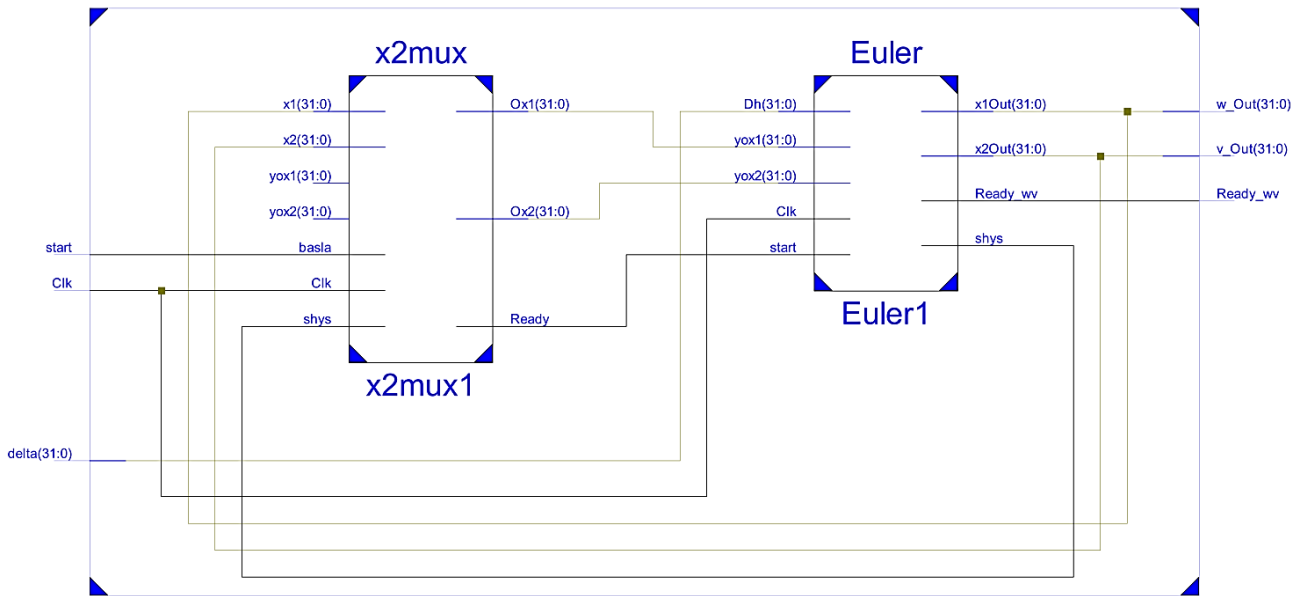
x2mux

x1(31:0)
x2(31:0)
yox1(31:0)
yox2(31:0)
basla
Clk
shys

Ox1(31:0)
Ox2(31:0)
Ready

x2mux1

Euler

Dh(31:0)
yox1(31:0)
yox2(31:0)
Clk
start

x1Out(31:0)
x2Out(31:0)
Ready_wv
shys

Euler1

start
Clk
delta(31:0)

w_Out(31:0)
v_Out(31:0)
Ready_wv